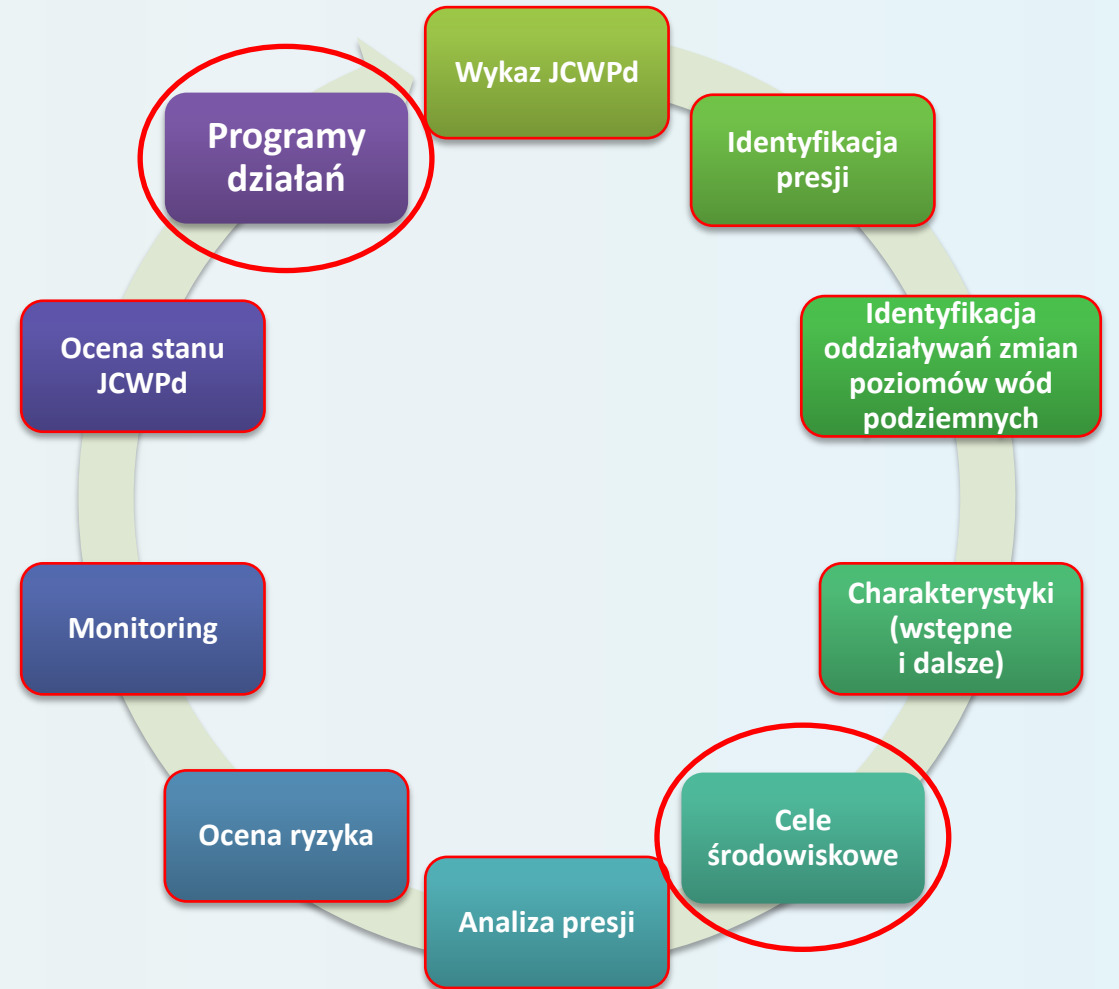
Wykaz JCWPd

Identyfikacja presji

Identyfikacja oddziaływań zmian poziomów wód podziemnych

Charakterystyki (wstępne i dalsze)

Cele środowiskowe

Analiza presji

Ocena ryzyka

Monitoring

Ocena stanu JCWPd

Programy działań